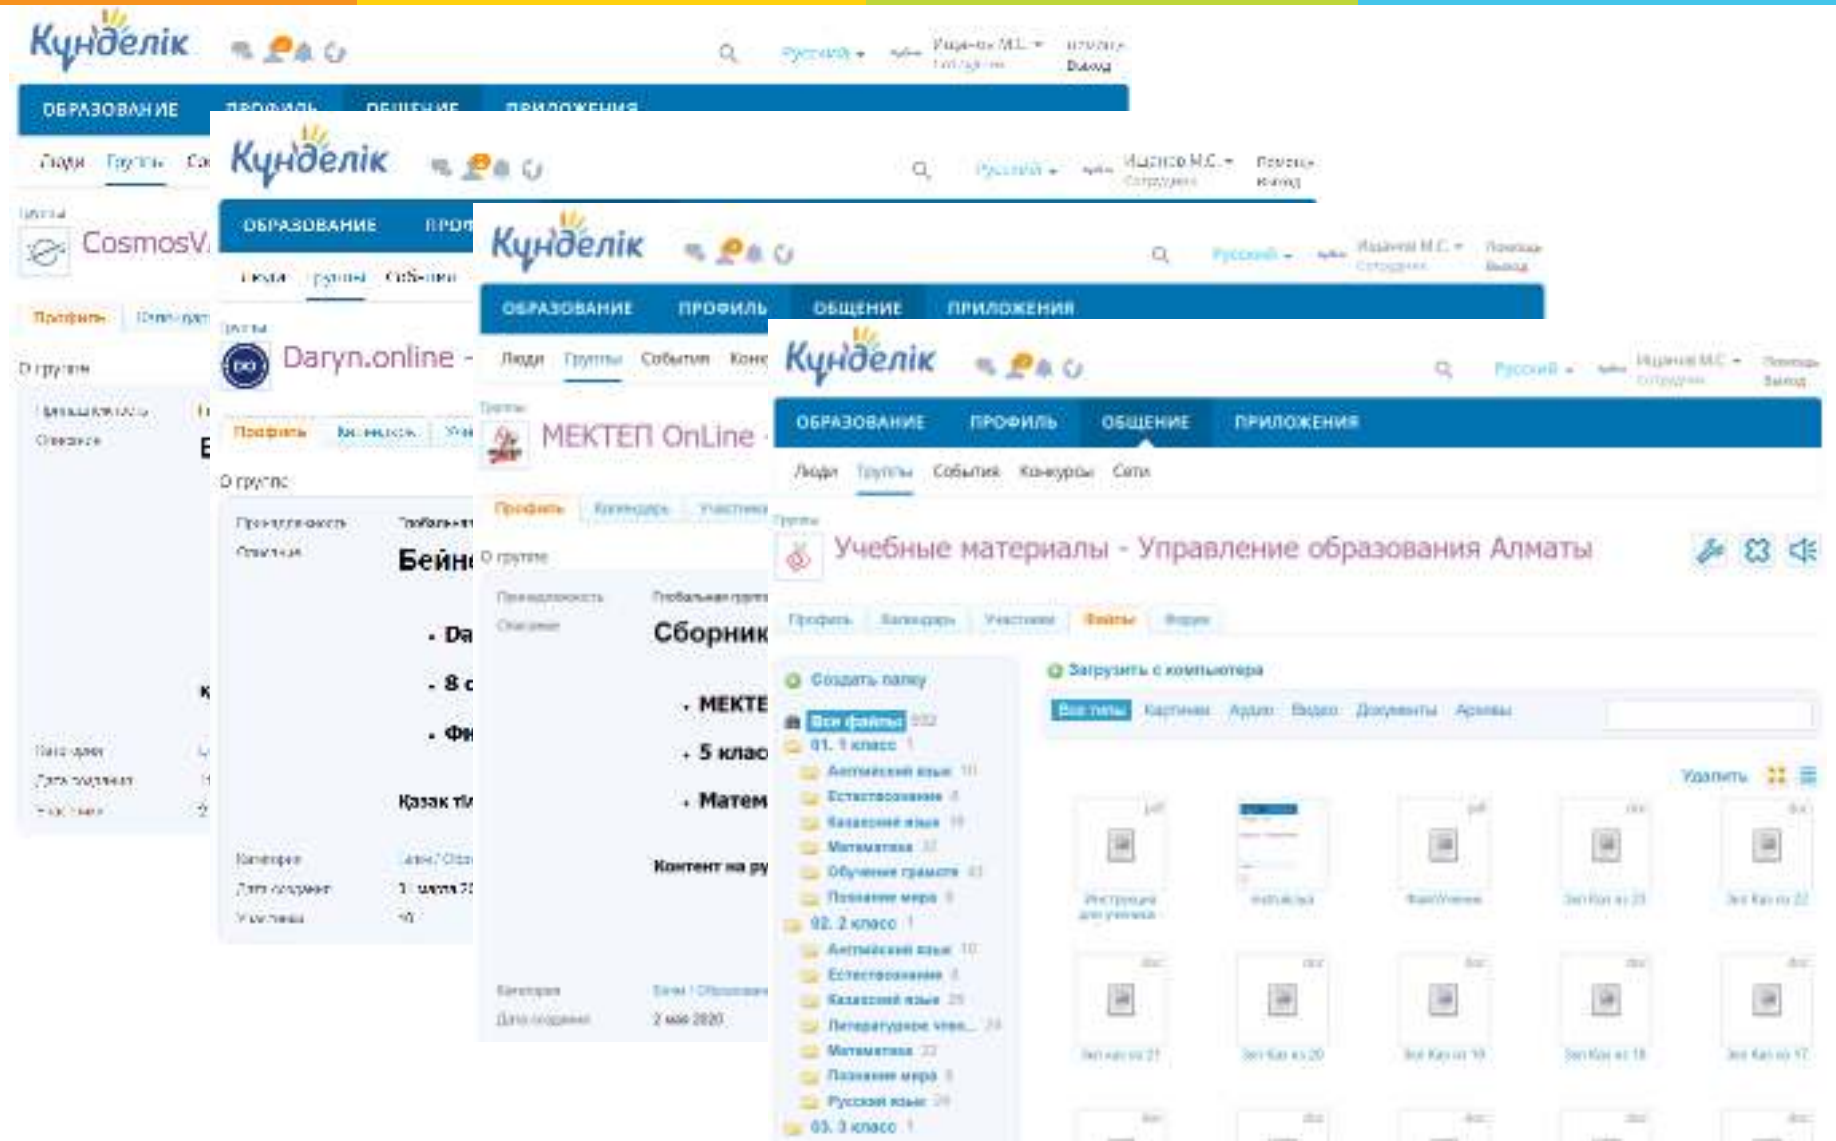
Күнделік
Русский
Выход
ОБРАЗОВАНИЕ ПРОФИЛЬ ОБЩЕНИЕ ПРИЛОЖЕНИЯ
Люди Группы
CosmosV
Профиль
О группе

Күнделік
Русский
Выход
ОБРАЗОВАНИЕ ПРОФ
Люди Группы События
Daryn.online
Профиль
О группе
Бейне
Da
8 с
Фи
Қазақ ті

Күнделік
Русский
Выход
ОБРАЗОВАНИЕ ПРОФИЛЬ ОБЩЕНИЕ ПРИЛОЖЕНИЯ
Люди Группы События
МЕКТЕП OnLine
Профиль Календарь Участники
О группе
Сборник
МЕКТЕ
5 клас
Матем
Контент на ру
2 мая 2020

Күнделік
Русский
Помощь
Выход
ОБРАЗОВАНИЕ ПРОФИЛЬ ОБЩЕНИЕ ПРИЛОЖЕНИЯ
Люди Группы События Конкурсы Сети
Группы
Учебные материалы - Управление образования Алматы
Профиль Календарь Участники Файлы Форум
Создать папку
Все файлы
01. 1 класс
Английский язык
Естествознание
Казахский язык
Математика
Обучение грамоте
Познание мира
02. 2 класс
Английский язык
Естествознание
Казахский язык
Литературное чтен...
Математика
Познание мира
Русский язык
03. 3 класс
Загрузить с компьютера
Все типы Картинки Аудио Видео Документы Архивы
Удалить
Инструкция для ученика